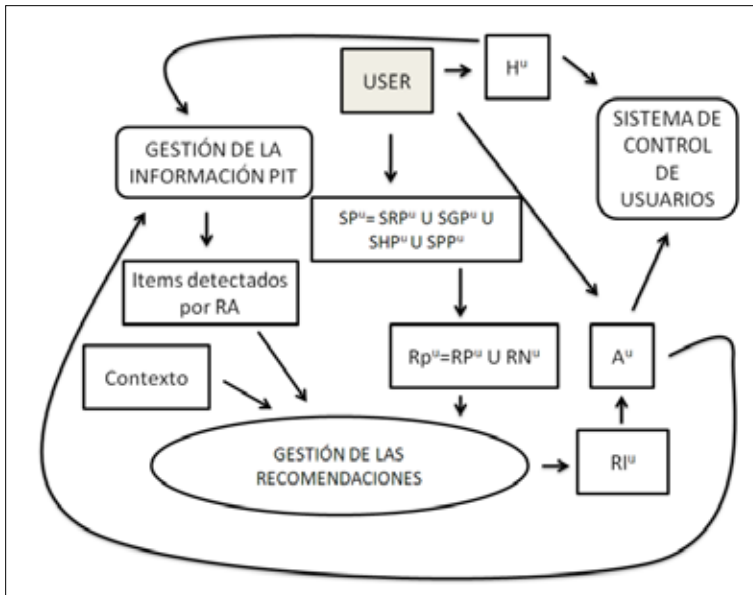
USER

$H^u$

SISTEMA DE CONTROL DE USUARIOS

GESTIÓN DE LA INFORMACIÓN PIT

$SP^u = SRP^u \cup SGP^u \cup SHP^u \cup SPP^u$

Items detectados por RA

$Rp^u = RP^u \cup RN^u$

$A^u$

Contexto

GESTIÓN DE LAS RECOMENDACIONES

$RI^u$